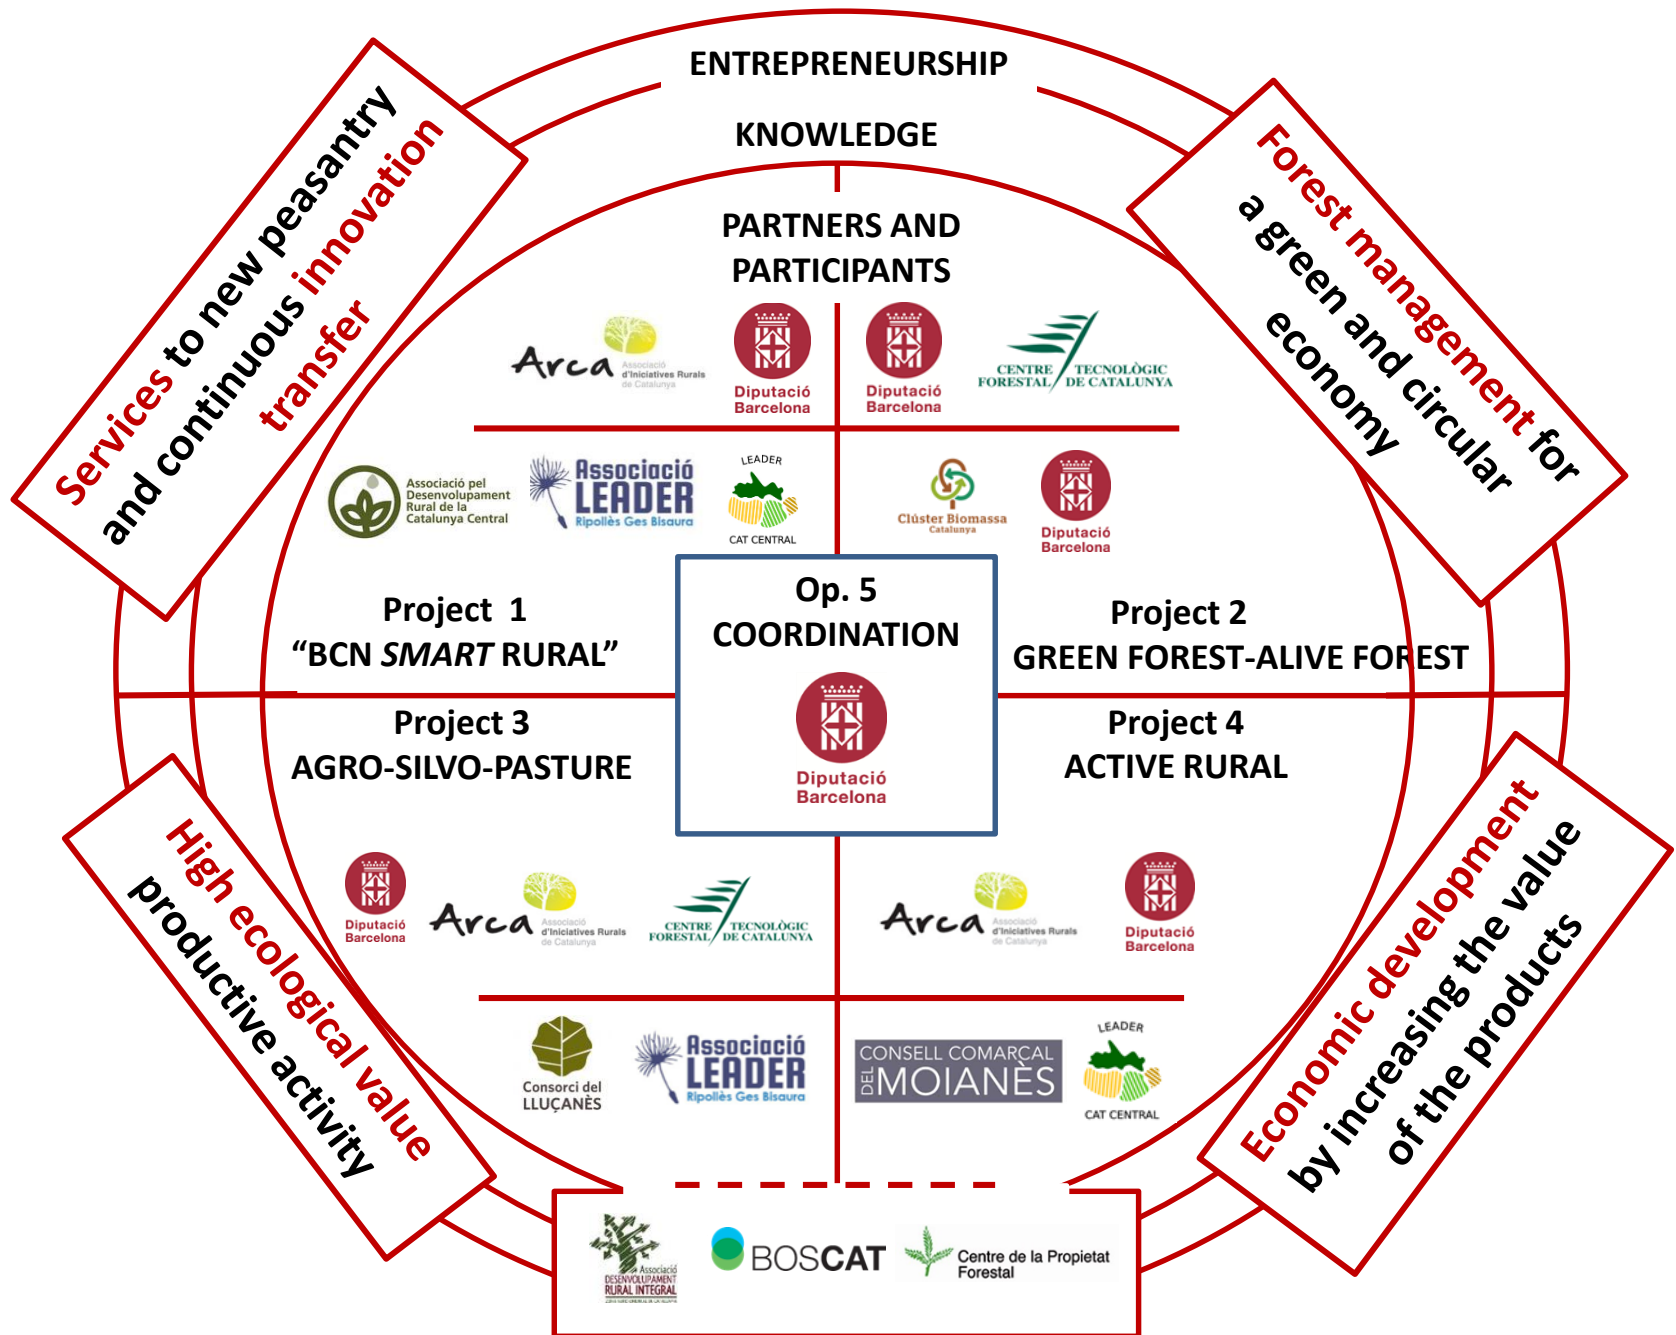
ENTREPRENEURSHIP

KNOWLEDGE

PARTNERS AND PARTICIPANTS

Services to new peasantry and continuous innovation transfer

Forest management for a green and circular economy

Arca Associació d'Iniciatives Rurals de Catalunya

Diputació Barcelona

Diputació Barcelona

CENTRE FORESTAL TECNOLÒGIC DE CATALUNYA

Associació pel Desenvolupament Rural de la Catalunya Central

Associació LEADER Ripollès Ges Bisaura

LEADER CAT CENTRAL

Clúster Biomassa Catalunya

Diputació Barcelona

Project 1
“BCN *SMART* RURAL”

Op. 5
COORDINATION

Diputació Barcelona

Project 2
GREEN FOREST-ALIVE FOREST

Project 3
AGRO-SILVO-PASTURE

Project 4
ACTIVE RURAL

High ecological value productive activity

Economic development by increasing the value of the products

Diputació Barcelona

Arca Associació d'Iniciatives Rurals de Catalunya

CENTRE FORESTAL TECNOLÒGIC DE CATALUNYA

Arca Associació d'Iniciatives Rurals de Catalunya

Diputació Barcelona

Consorci del LLUÇANÈS

Associació LEADER Ripollès Ges Bisaura

CONSELL COMARCAL DEL MOIANÈS

LEADER CAT CENTRAL

Associació DESENVOLUPAMENT RURAL INTEGRAL

BOSCAT

Centre de la Propietat Forestal